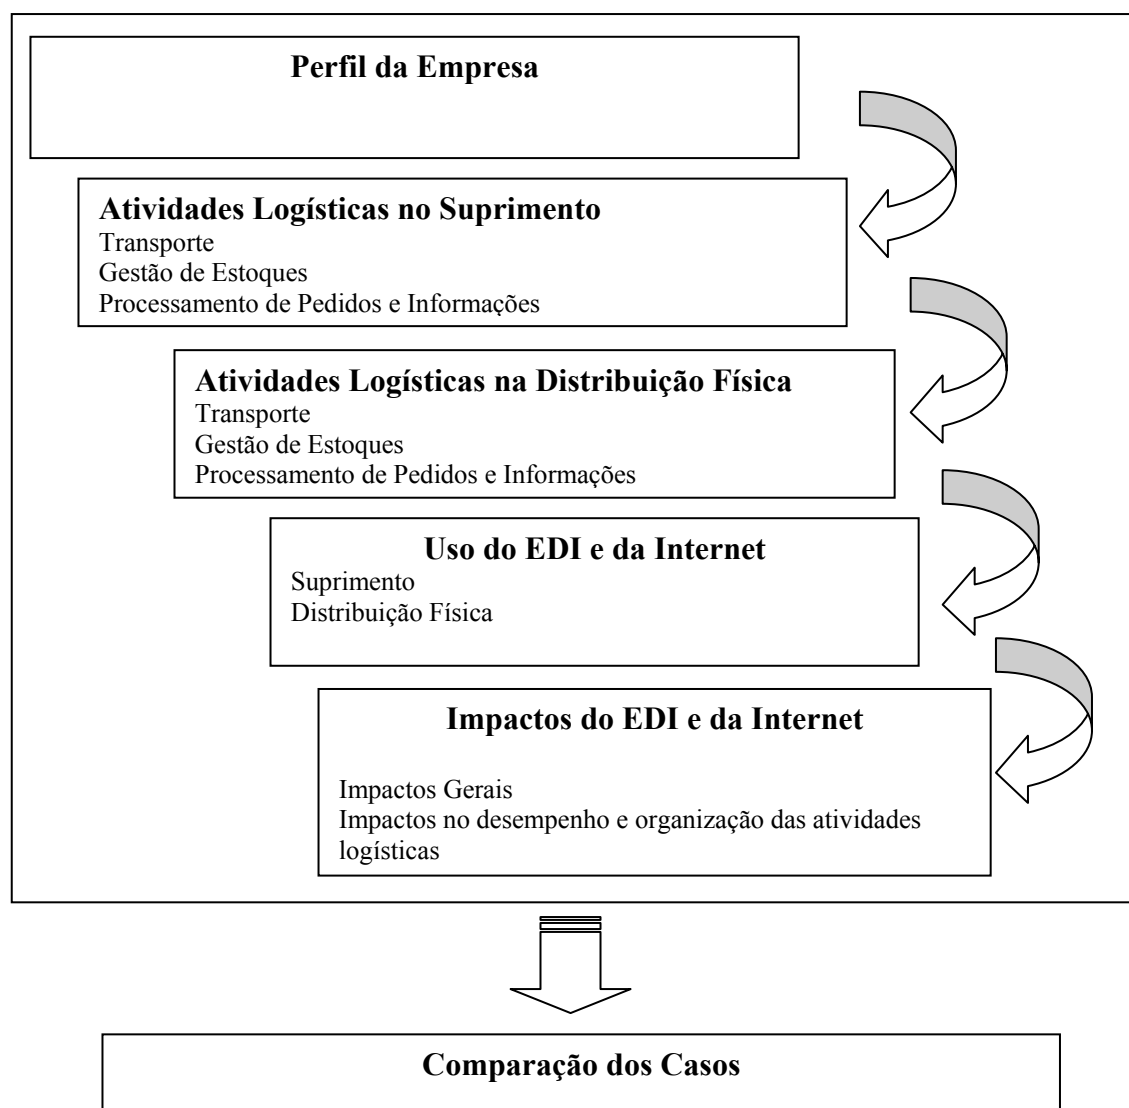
Perfil da Empresa

Atividades Logísticas no Suprimento
Transporte
Gestão de Estoques
Processamento de Pedidos e Informações

Atividades Logísticas na Distribuição Física
Transporte
Gestão de Estoques
Processamento de Pedidos e Informações

Uso do EDI e da Internet
Suprimento
Distribuição Física

Impactos do EDI e da Internet

Impactos Gerais
Impactos no desempenho e organização das atividades logísticas

Comparação dos Casos